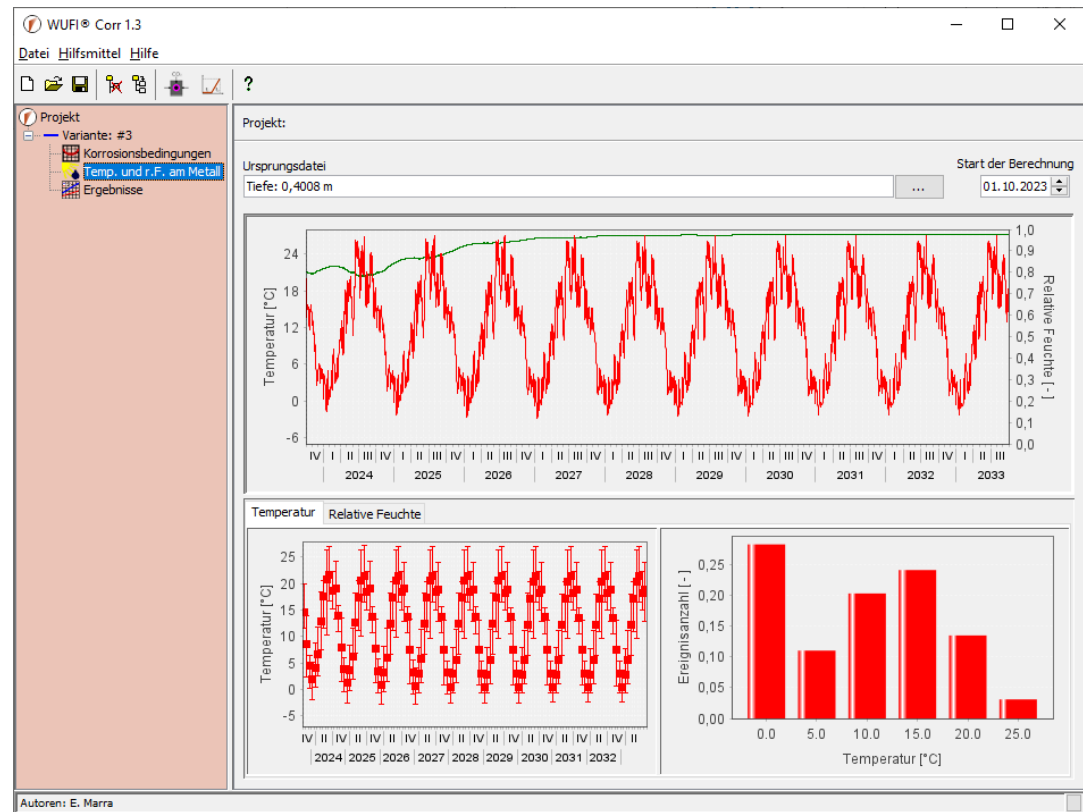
WUFI® Corr 1.3

Datei Hilfsmittel Hilfe

?

Projekt
Variante: #3
Korrosionsbedingungen
Temp. und r.F. am Metall
Ergebnisse

Projekt:

Ursprungsdatei
Tiefe: 0,4008 m
...
Start der Berechnung
01.10.2023

Temperatur [°C]
24
18
12
6
0
-6
Relative Feuchte [ - ]
1,0
0,9
0,8
0,7
0,6
0,5
0,4
0,3
0,2
0,1
0,0
IV I II III IV I II III IV I II III IV I II III IV I II III IV I II III IV I II III IV I II III IV I II III IV I II III
2024 2025 2026 2027 2028 2029 2030 2031 2032 2033

Temperatur | Relative Feuchte

Temperatur [°C]
25
20
15
10
5
0
-5
IV I II IV I II IV I II IV I II IV I II IV I II IV I II IV I II IV I II
2024 2025 2026 2027 2028 2029 2030 2031 2032

Ereignisanzahl [ - ]
0,25
0,20
0,15
0,10
0,05
0,00
0.0 5.0 10.0 15.0 20.0 25.0
Temperatur [°C]

Autoren: E. Marra